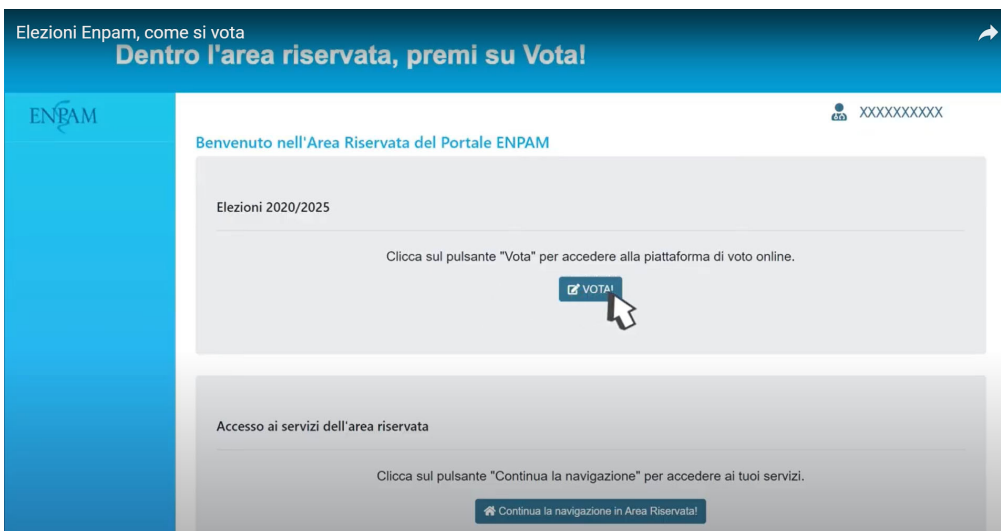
Elezioni Enpam, come si vota

Dentro l'area riservata, premi su Vota!

ENPAM

XXXXXXXXXX

Benvenuto nell'Area Riservata del Portale ENPAM

Elezioni 2020/2025

Clicca sul pulsante "Vota" per accedere alla piattaforma di voto online.

VOTA!

Accesso ai servizi dell'area riservata

Clicca sul pulsante "Continua la navigazione" per accedere ai tuoi servizi.

Continua la navigazione in Area Riservata!